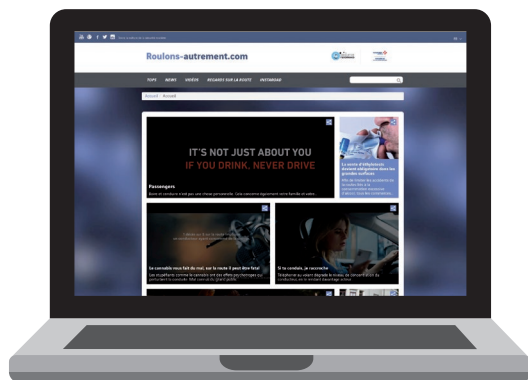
Roulons-autrement.com

TIPS NEWS VIDÉOS REGARDS SUR LA ROUTE INSTAROAD

Accueil / Accueil

IT'S NOT JUST ABOUT YOU
IF YOU DRINK, NEVER DRIVE

Passengers

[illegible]

La vente d'éthylotests devient obligatoire dans les grandes surfaces

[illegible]

Se cannabis vous fait du mal, sur la route il peut être fatal

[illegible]

Si tu conduis, je raccroche

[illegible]